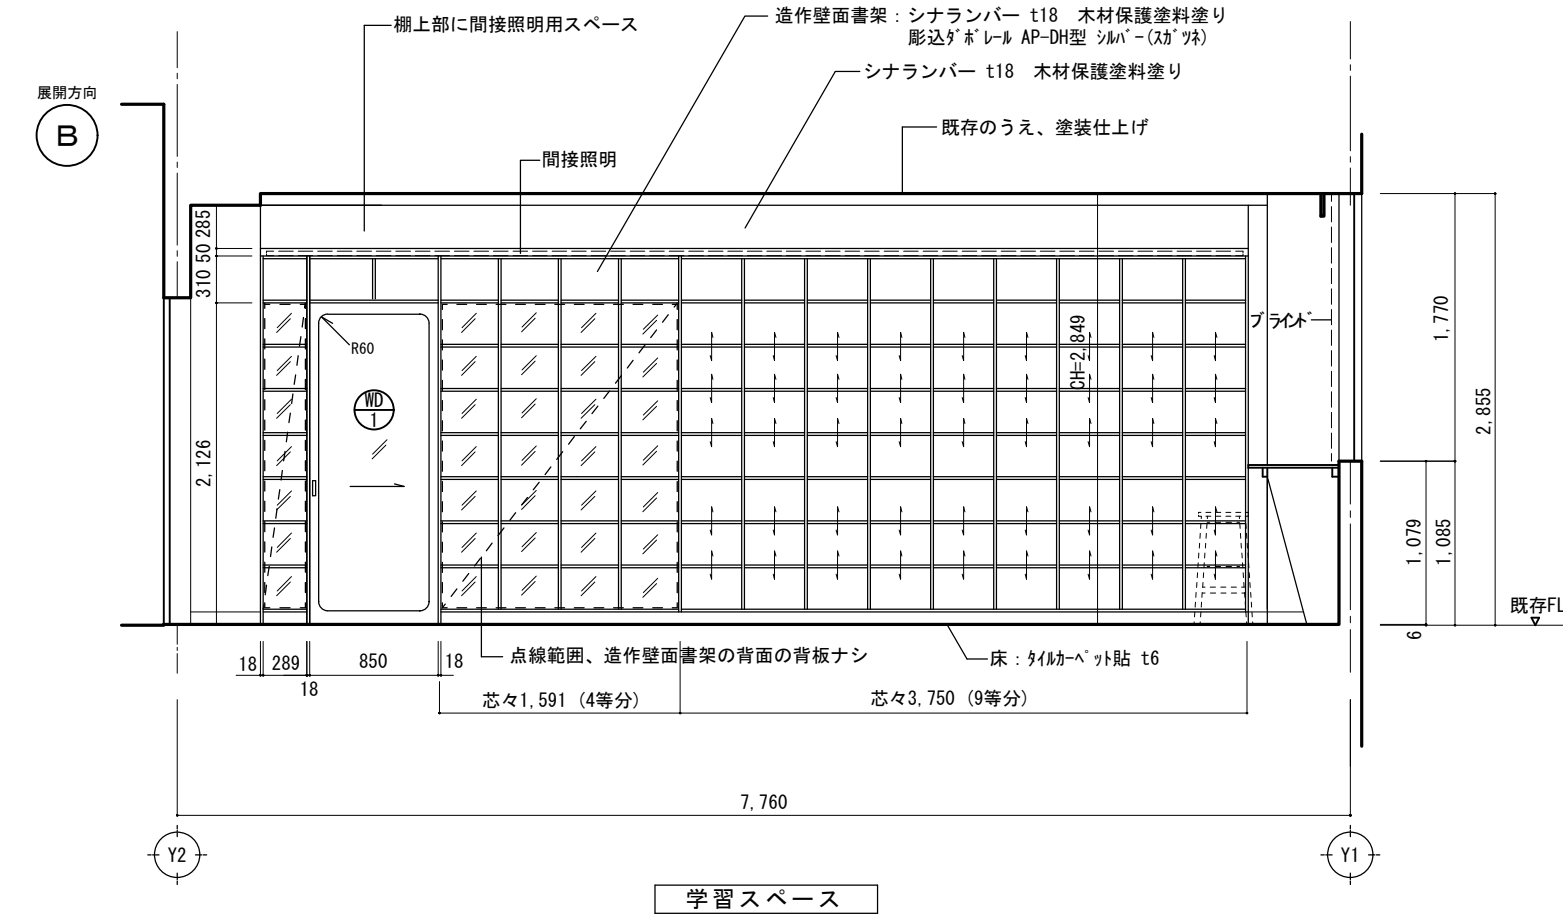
展開方向
B

棚上部に間接照明用スペース

造作壁面書架：シナランバー t18 木材保護塗料塗り
彫込ﾀﾞﾎﾞﾚｰﾙ AP-DH型 ｼﾙﾊﾞｰ(ｽｶﾞﾂﾈ)

シナランバー t18 木材保護塗料塗り

既存のうえ、塗装仕上げ

間接照明

285
50
310

R60

WD
1

2,126

CH=2,849

ﾌﾞﾗｲﾝﾄﾞ

1,770

2,855

1,079

1,085

既存FL

6

18 289 850 18

18

点線範囲、造作壁面書架の背面の背板ナシ

床：ﾀｲﾙｶｰﾍﾟｯﾄ貼 t6

芯々1,591 (4等分)

芯々3,750 (9等分)

7,760

Y2

Y1

学習スペース